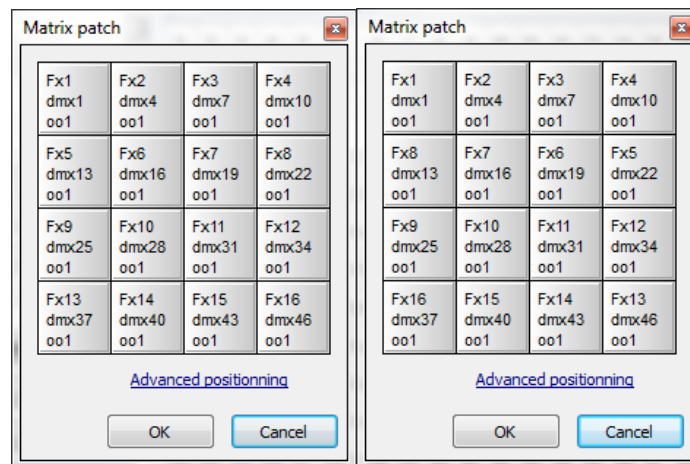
Matrix patch

| | | | |
|---|---|---|---|
| Fx1 dmx1 oo1 | Fx2 dmx4 oo1 | Fx3 dmx7 oo1 | Fx4 dmx10 oo1 |
| Fx5 dmx13 oo1 | Fx6 dmx16 oo1 | Fx7 dmx19 oo1 | Fx8 dmx22 oo1 |
| Fx9 dmx25 oo1 | Fx10 dmx28 oo1 | Fx11 dmx31 oo1 | Fx12 dmx34 oo1 |
| Fx13 dmx37 oo1 | Fx14 dmx40 oo1 | Fx15 dmx43 oo1 | Fx16 dmx46 oo1 |

Advanced positionning

OK Cancel

Matrix patch

| | | | |
|---|---|---|---|
| Fx1 dmx1 oo1 | Fx2 dmx4 oo1 | Fx3 dmx7 oo1 | Fx4 dmx10 oo1 |
| Fx8 dmx13 oo1 | Fx7 dmx16 oo1 | Fx6 dmx19 oo1 | Fx5 dmx22 oo1 |
| Fx9 dmx25 oo1 | Fx10 dmx28 oo1 | Fx11 dmx31 oo1 | Fx12 dmx34 oo1 |
| Fx16 dmx37 oo1 | Fx15 dmx40 oo1 | Fx14 dmx43 oo1 | Fx13 dmx46 oo1 |

Advanced positionning

OK Cancel